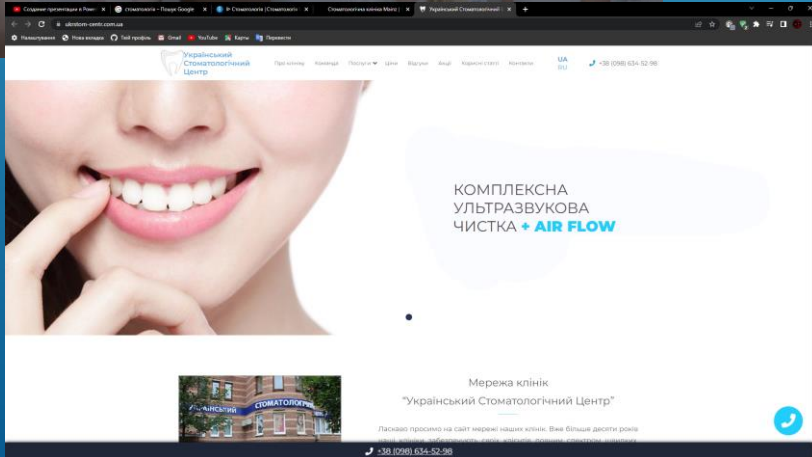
Создание презентации в PowerPoint | стоматологія – Пошук Google | Стоматологія | Стоматологічна клініка Мегаполіс | Український Стоматологічний Центр

ukrstom-centr.com.ua

Налаштування | Нова вкладка | Твій профіль | Gmail | YouTube | Карты | Перевести

Український Стоматологічний Центр

Про клініку | Команда | Послуги | Ціни | Відгуки | Акції | Корисні статті | Контакти

UA
RU

+38 (098) 634 52 98

КОМПЛЕКСНА УЛЬТРАЗВУКОВА ЧИСТКА + AIR FLOW

СТОМАТОЛОГІЯ

Мережа клінік "Український Стоматологічний Центр"

Ласкаво просимо на сайт мережі наших клінік. Вже більше десяти років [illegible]

+38 (098) 634-52-98